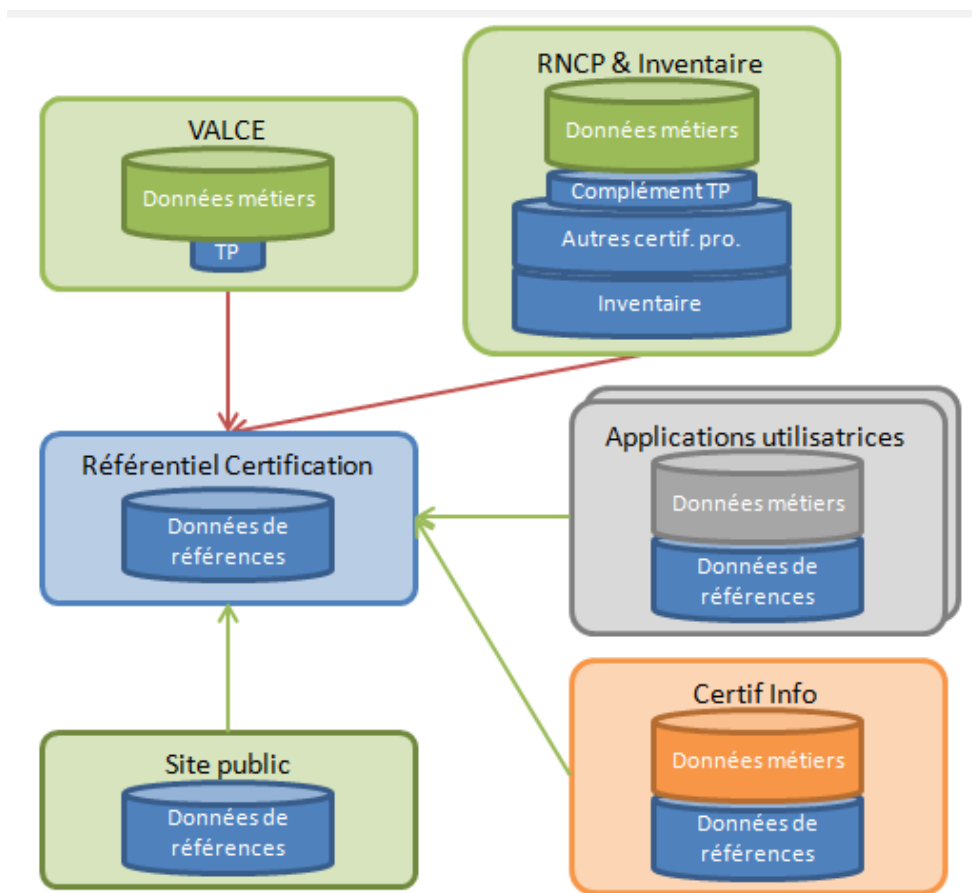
RNCP & Inventaire

Données métiers

Complément TP

Autres certif. pro.

Inventaire

VALCE

Données métiers

TP

Référentiel Certification

Données de références

Applications utilisatrices

Données métiers

Données de références

Certif Info

Données métiers

Données de références

Site public

Données de références